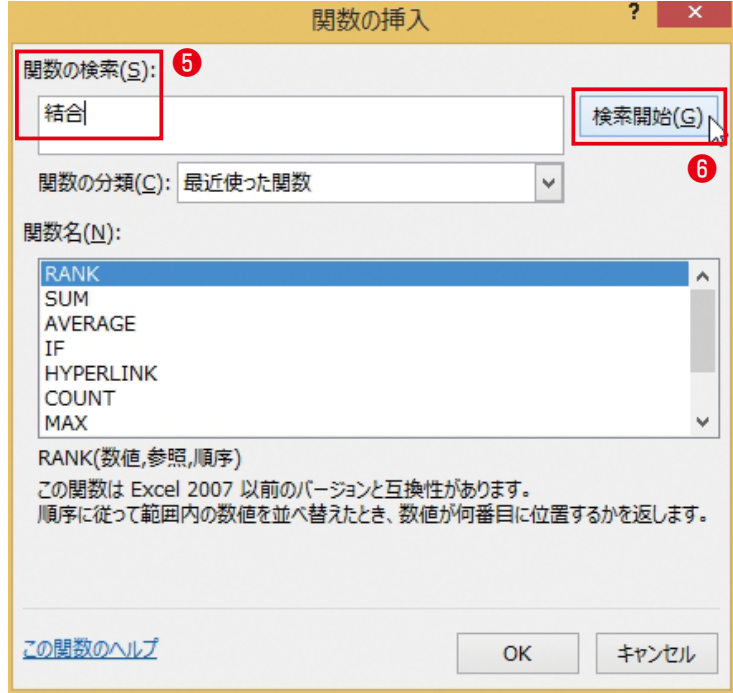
関数の挿入

?

関数の検索(S):

❺

結合

検索開始(G)

❻

関数の分類(C): 最近使った関数

関数名(N):

RANK
SUM
AVERAGE
IF
HYPERLINK
COUNT
MAX

RANK(数値,参照,順序)

この関数は Excel 2007 以前のバージョンと互換性があります。
順序に従って範囲内の数値を並べ替えたとき、数値が何番目に位置するかを返します。

この関数のヘルプ

OK

キャンセル